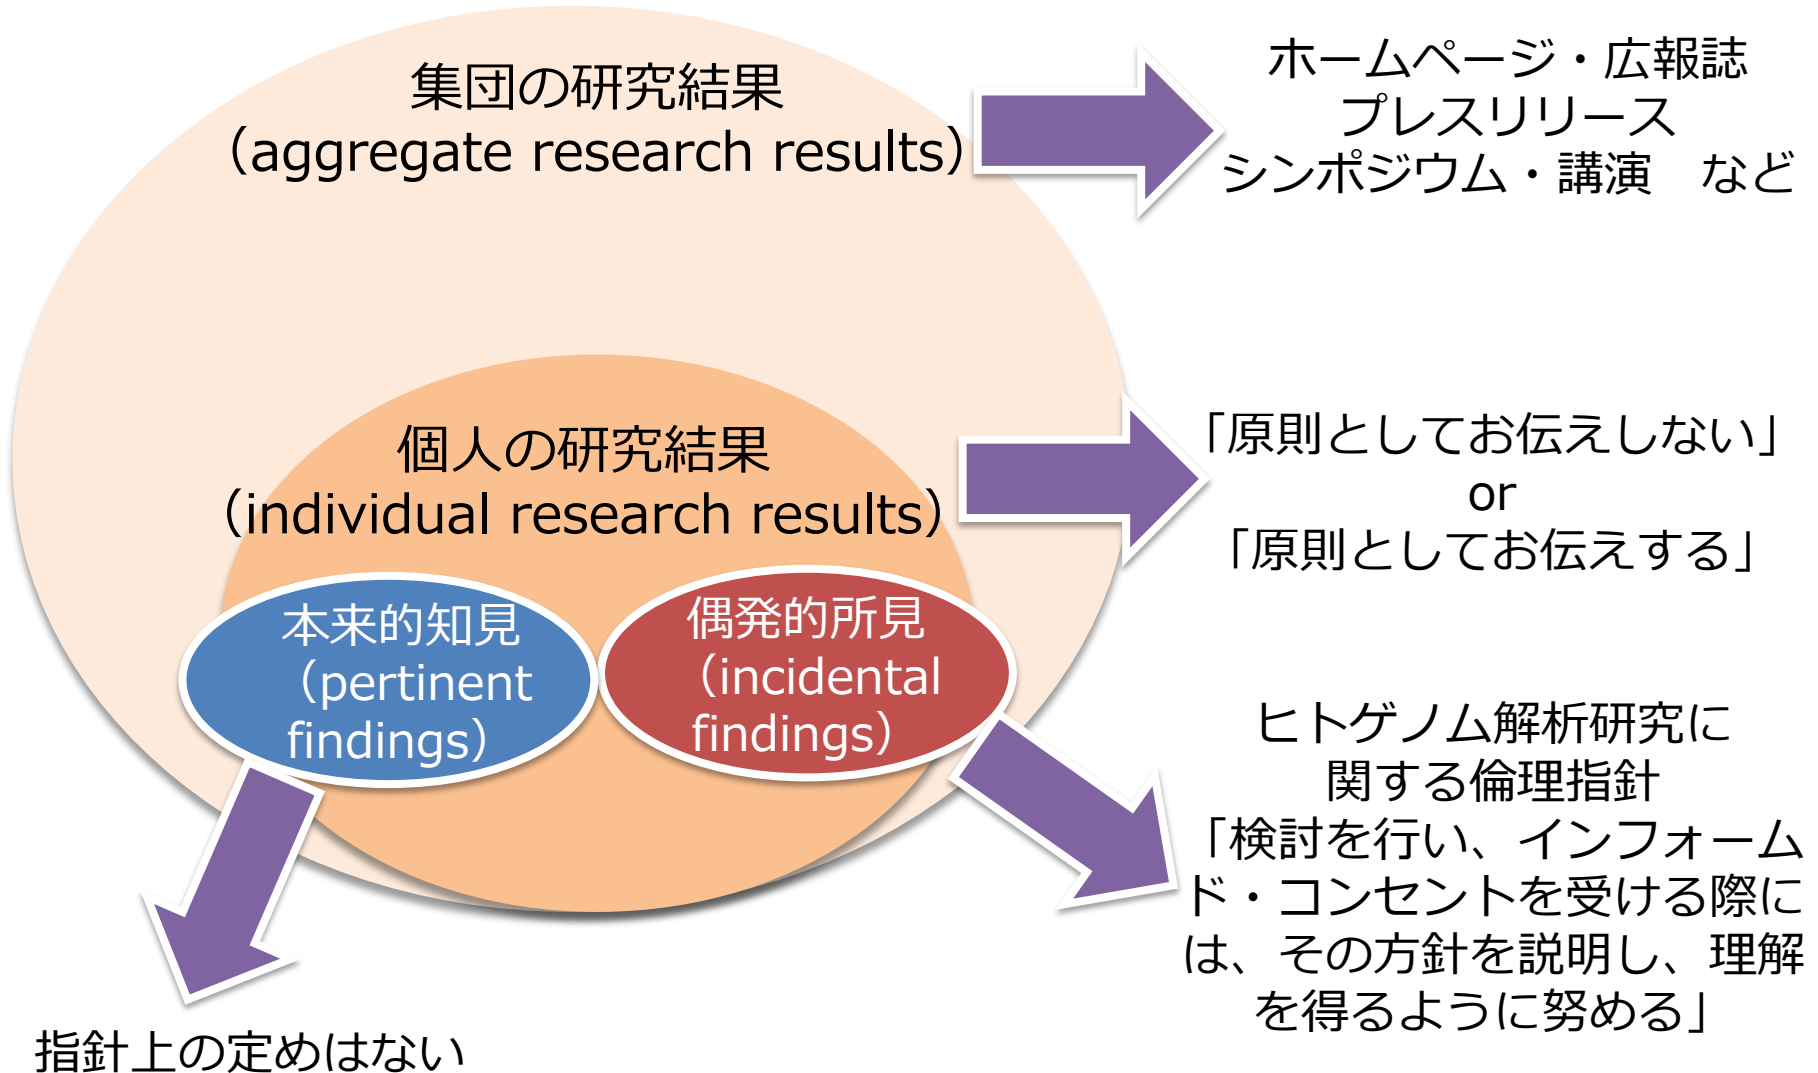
集団の研究結果
(aggregate research results)

ホームページ・広報誌
プレスリリース
シンポジウム・講演　など

個人の研究結果
(individual research results)

「原則としてお伝えしない」
or
「原則としてお伝えする」

本来的知見
(pertinent findings)

偶発的所見
(incidental findings)

ヒトゲノム解析研究に関する倫理指針
「検討を行い、インフォームド・コンセントを受ける際には、その方針を説明し、理解を得るように努める」

指針上の定めはない